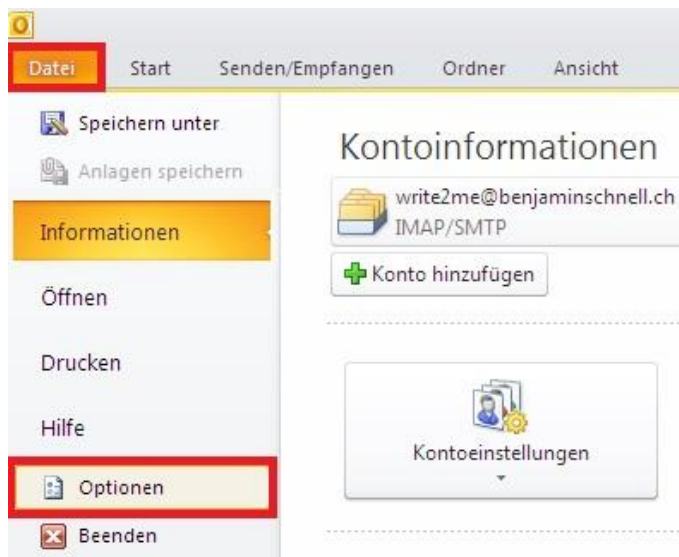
O

Datei Start Senden/Empfangen Ordner Ansicht

Speichern unter
Anlagen speichern
Informationen
Öffnen
Drucken
Hilfe
Optionen
Beenden

Kontoinformationen

write2me@benjaminschnell.ch
IMAP/SMTP

Konto hinzufügen

Kontoeinstellungen